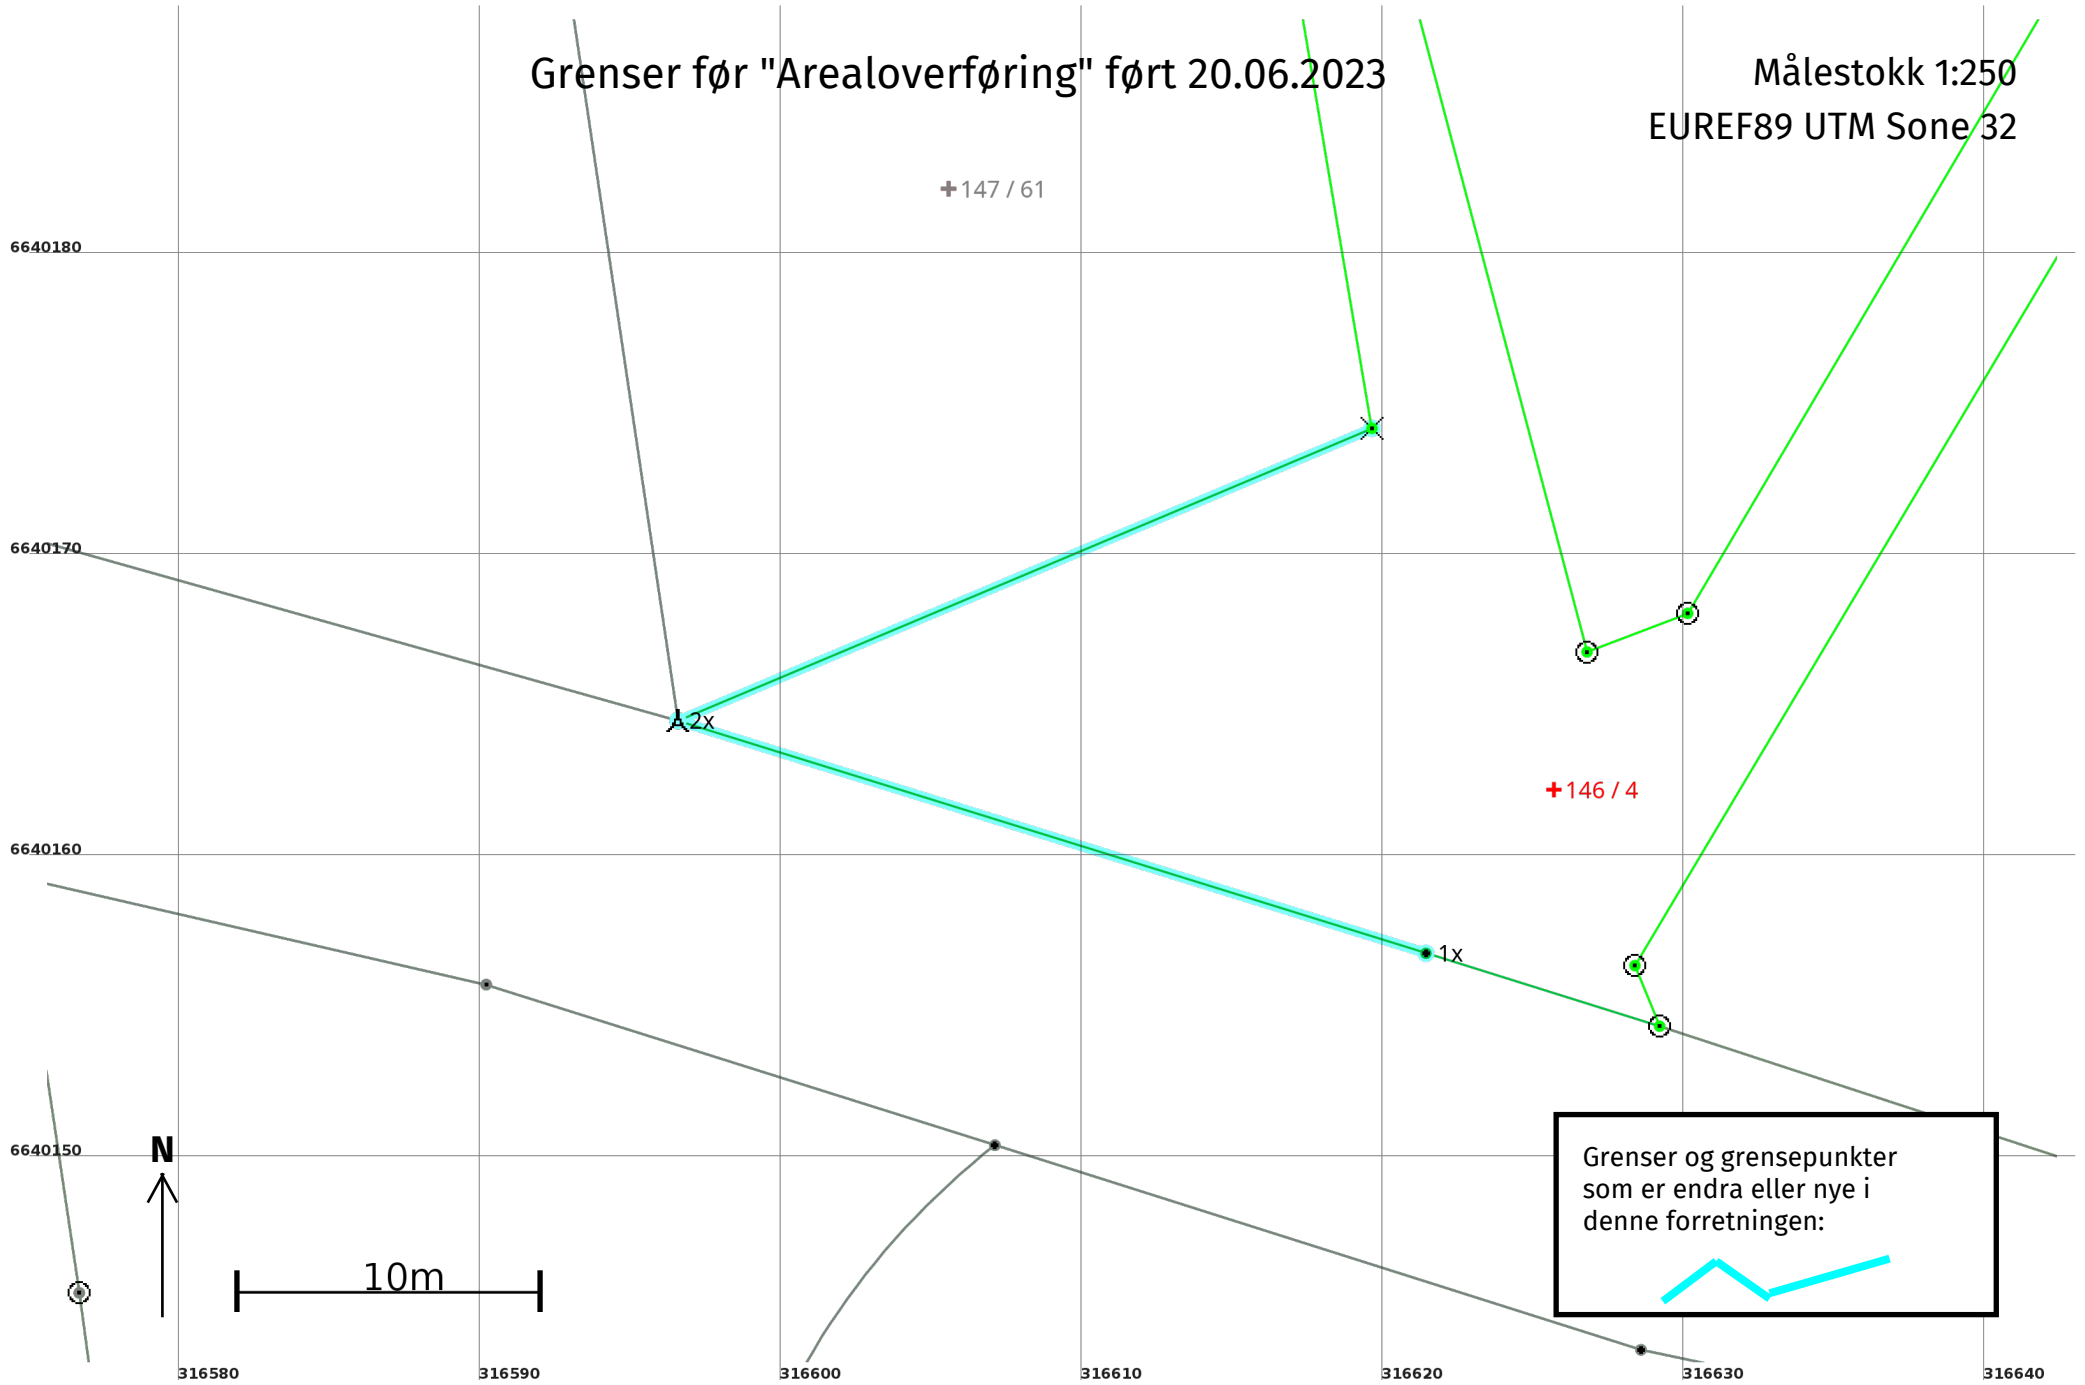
Grenser før "Arealoverføring" ført 20.06.2023

Målestokk 1:250
EUREF89 UTM Sone 32

147 / 61

6640180

6640170

2x

146 / 4

6640160

1x

6640150

N

10m

Grenser og grensepunkter som er endra eller nye i denne forretningen:

316580
316590
316600
316610
316620
316630
316640